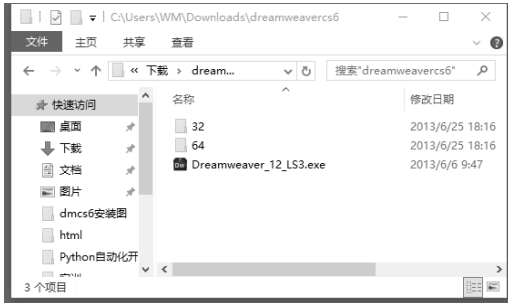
C:\Users\WM\Downloads\dreamweavercs6

文件 主页 共享 查看

« 下载 › dream...

搜索"dreamweavercs6"

快速访问
桌面
下载
文档
图片
dmcs6安装图
html
Python自动化开

名称 | 修改日期
32 | 2013/6/25 18:16
64 | 2013/6/25 18:16
Dreamweaver_12_LS3.exe | 2013/6/6 9:47

3 个项目